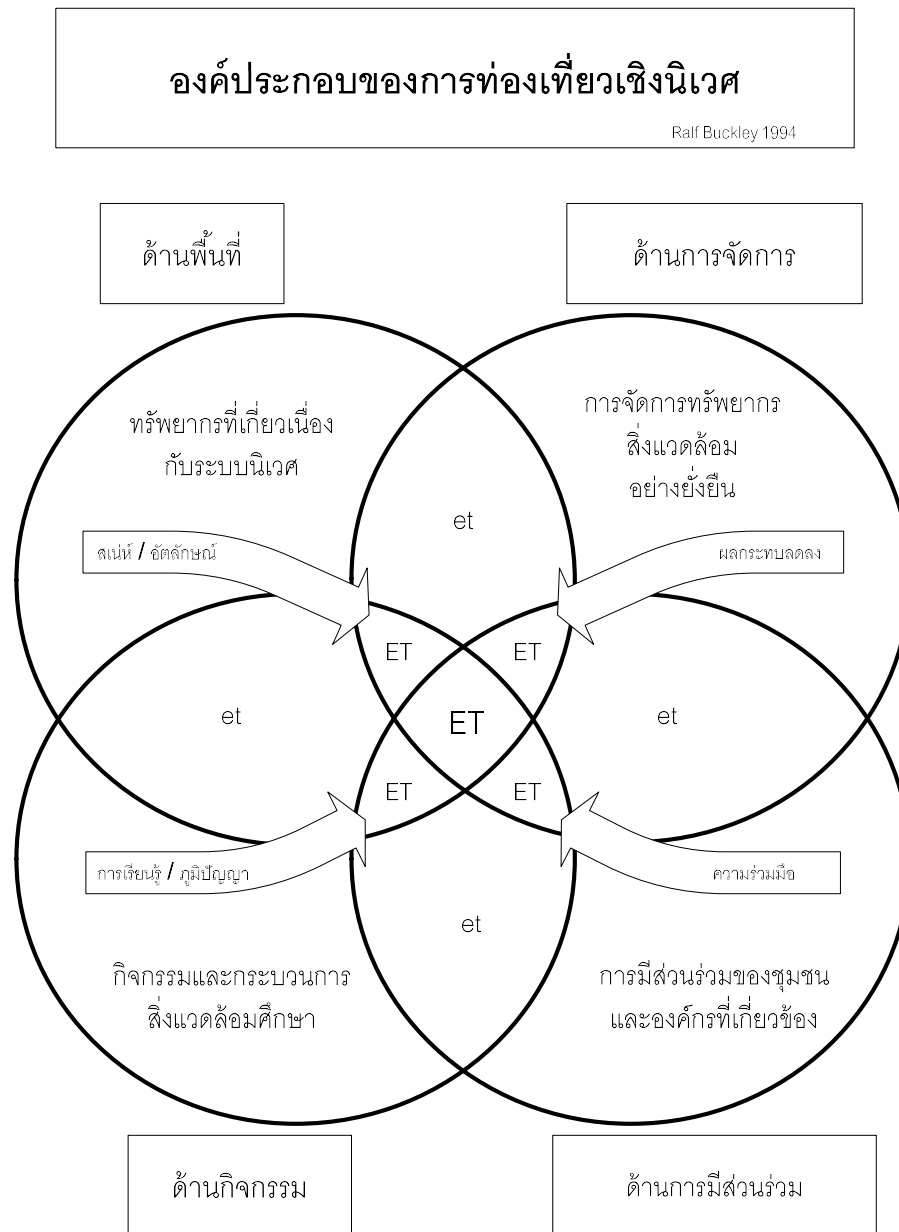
องค์ประกอบของการท่องเที่ยวเชิงนิเวศ

Ralf Buckley 1994

ด้านพื้นที่

ด้านการจัดการ

ทรัพยากรที่เกี่ยวเนื่องกับระบบนิเวศ

การจัดการทรัพยากรสิ่งแวดล้อมอย่างยั่งยืน

et

สเน่ห์ / อัตลักษณ์

ผลกระทบลดลง

ET

ET

et

ET

et

ET

ET

การเรียนรู้ / ภูมิปัญญา

ความร่วมมือ

et

กิจกรรมและกระบวนการสิ่งแวดล้อมศึกษา

การมีส่วนร่วมของชุมชนและองค์กรที่เกี่ยวข้อง

ด้านกิจกรรม

ด้านการมีส่วนร่วม